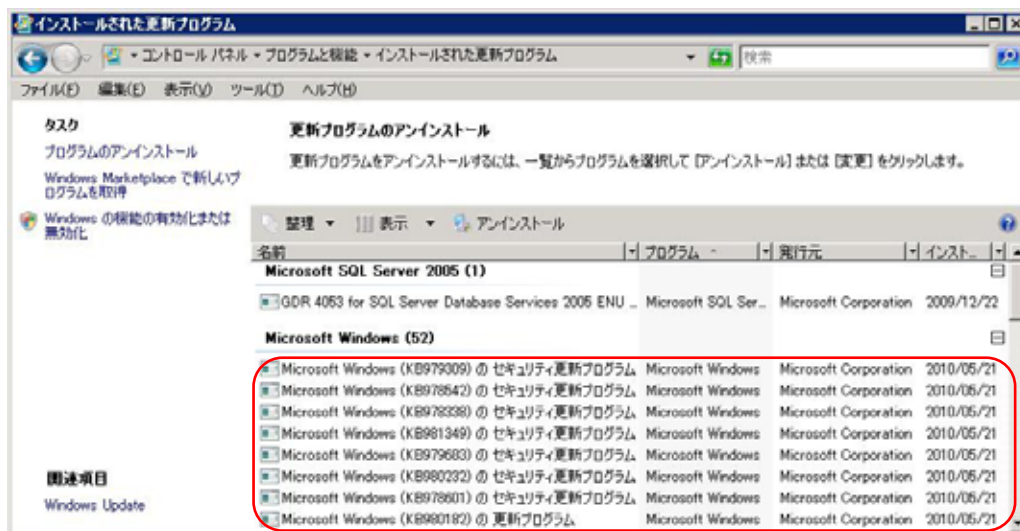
インストールされた更新プログラム

▾ コントロール パネル ▾ プログラムと機能 ▾ インストールされた更新プログラム
検索

ファイル(F) 編集(E) 表示(V) ツール(T) ヘルプ(H)

タスク
プログラムのアンインストール
Windows Marketplace で新しいプログラムを取得
Windows の機能の有効化または無効化

更新プログラムのアンインストール
更新プログラムをアンインストールするには、一覧からプログラムを選択して [アンインストール] または [変更] をクリックします。

整理 ▾ 表示 ▾ アンインストール

| 名前 | プログラム | 発行元 | インスト... |
|---|---|---|---|
| **Microsoft SQL Server 2005 (1)** | | | |
| GDR 4053 for SQL Server Database Services 2005 ENU ... | Microsoft SQL Ser... | Microsoft Corporation | 2009/12/22 |
| **Microsoft Windows (52)** | | | |
| Microsoft Windows (KB979309) の セキュリティ更新プログラム | Microsoft Windows | Microsoft Corporation | 2010/05/21 |
| Microsoft Windows (KB978542) の セキュリティ更新プログラム | Microsoft Windows | Microsoft Corporation | 2010/05/21 |
| Microsoft Windows (KB978338) の セキュリティ更新プログラム | Microsoft Windows | Microsoft Corporation | 2010/05/21 |
| Microsoft Windows (KB981349) の セキュリティ更新プログラム | Microsoft Windows | Microsoft Corporation | 2010/05/21 |
| Microsoft Windows (KB979683) の セキュリティ更新プログラム | Microsoft Windows | Microsoft Corporation | 2010/05/21 |
| Microsoft Windows (KB980232) の セキュリティ更新プログラム | Microsoft Windows | Microsoft Corporation | 2010/05/21 |
| Microsoft Windows (KB978601) の セキュリティ更新プログラム | Microsoft Windows | Microsoft Corporation | 2010/05/21 |
| Microsoft Windows (KB980182) の 更新プログラム | Microsoft Windows | Microsoft Corporation | 2010/05/21 |

関連項目
Windows Update